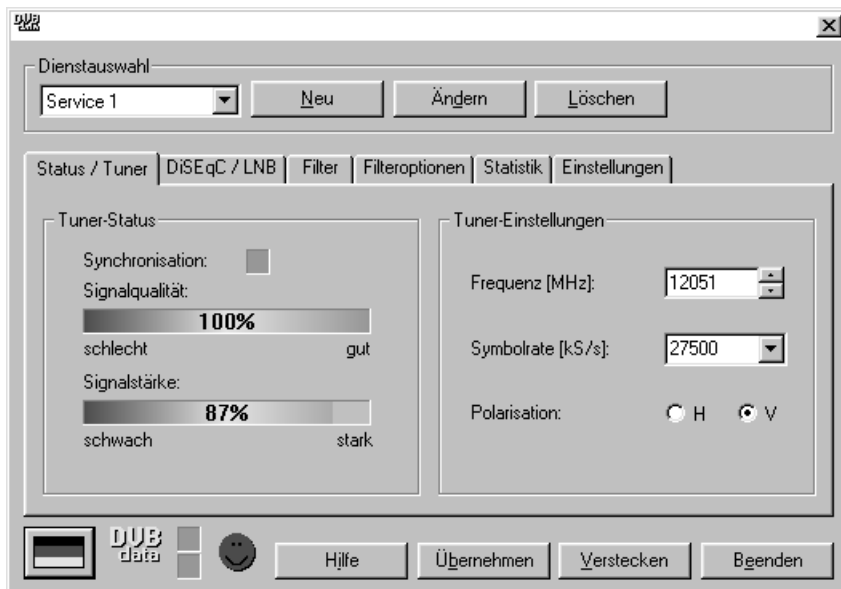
DVB data

Dienstauswahl

Service 1

Neu

Ändern

Löschen

Status / Tuner | DiSEqC / LNB | Filter | Filteroptionen | Statistik | Einstellungen

Tuner-Status

Synchronisation:

Signalqualität:

100%

schlecht gut

Signalstärke:

87%

schwach stark

Tuner-Einstellungen

Frequenz [MHz]: 12051

Symbolrate [kS/s]: 27500

Polarisation: H V

DVB data

Hilfe

Übernehmen

Verstecken

Beenden